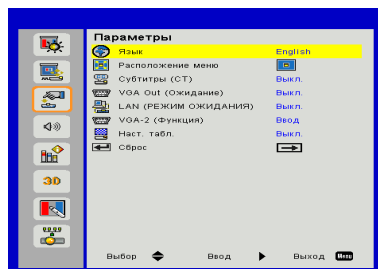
Параметры

| | |
|---|---|
| Язык | English |
| Расположение меню | |
| Субтитры (СТ) | Выкл. |
| VGA Out (Ожидание) | Выкл. |
| LAN (РЕЖИМ ОЖИДАНИЯ) | Выкл. |
| VGA-2 (Функция) | Ввод |
| Наст. табл. | Выкл. |
| Сброс | |

3D

Выбор Ввод Выход Menu